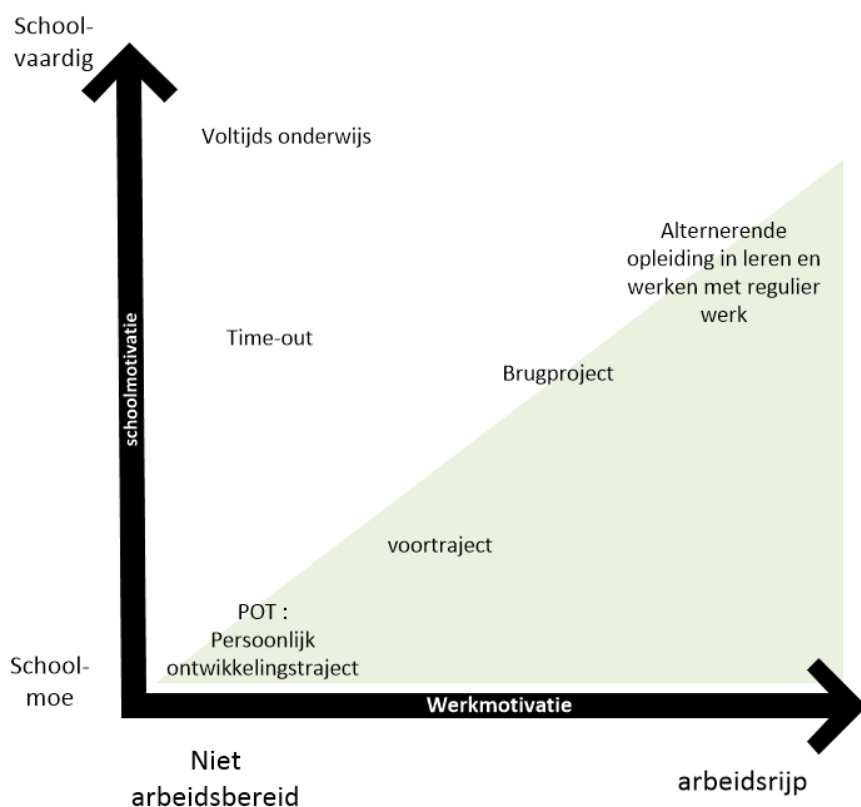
School-
vaardig

schoolmotivatie

Voltijds onderwijs

Alternerende opleiding in leren en werken met regulier werk

Time-out

Brugproject

voortraject

POT :
Persoonlijk ontwikkelingstraject

School-
moe

Werkmotivatie

Niet
arbeidsbereid

arbeidsrijp